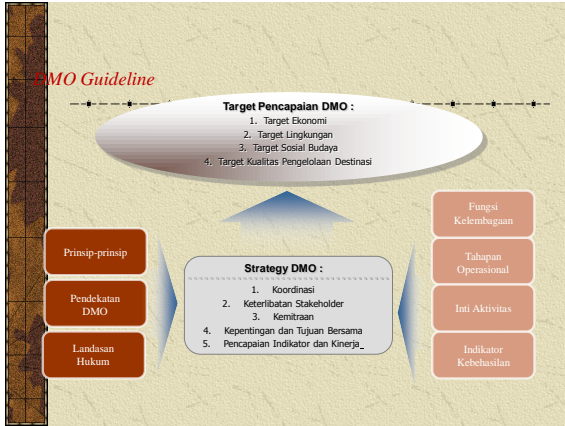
DMO Guideline

Target Pencapaian DMO :
1. Target Ekonomi
2. Target Lingkungan
3. Target Sosial Budaya
4. Target Kualitas Pengelolaan Destinasi

Prinsip-prinsip

Pendekatan DMO

Landasan Hukum

Strategy DMO :
1. Koordinasi
2. Keterlibatan Stakeholder
3. Kemitraan
4. Kepentingan dan Tujuan Bersama
5. Pencapaian Indikator dan Kinerja

Fungsi Kelembagaan

Tahapan Operasional

Inti Aktivitas

Indikator Kebehasilan